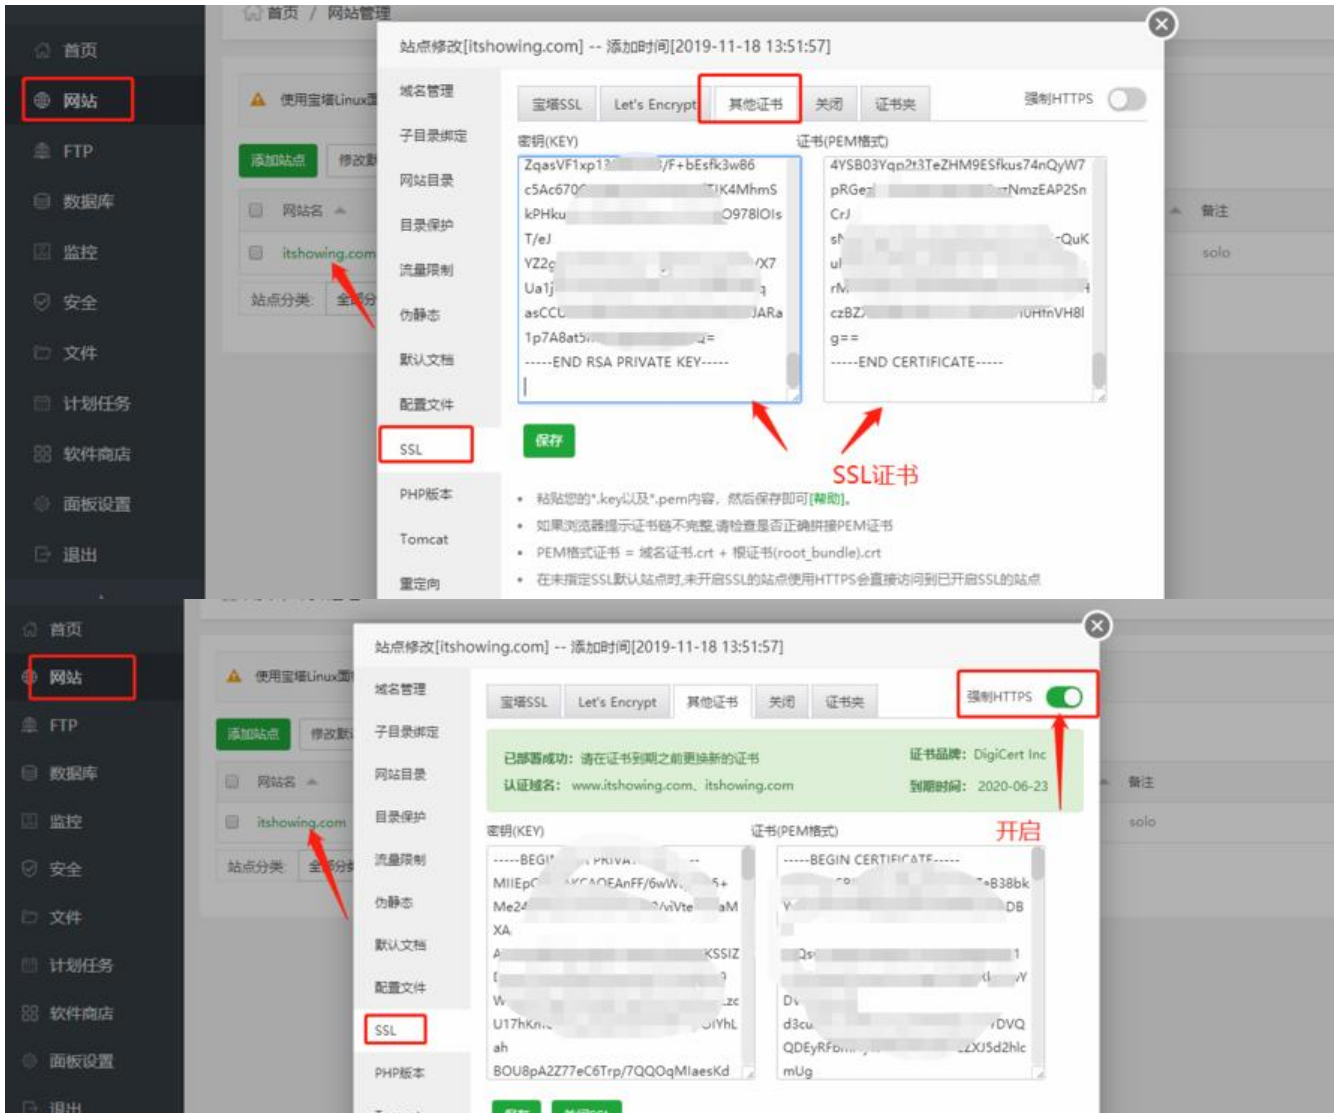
首页 / 网站管理

首页
网站
FTP
数据库
监控
安全
文件
计划任务
软件商店
面板设置
退出

使用宝塔Linux面
添加站点
修改默
网站名
itshowing.com
站点分类:
全部分
备注
solo

站点修改[itshowing.com] -- 添加时间[2019-11-18 13:51:57]

域名管理
子目录绑定
网站目录
目录保护
流量限制
伪静态
默认文档
配置文件
SSL
PHP版本
Tomcat
重定向

宝塔SSL | Let's Encrypt | 其他证书 | 关闭 | 证书夹
强制HTTPS

密钥(KEY)
ZqasVF1xp13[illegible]/F+bEsfk3w86
c5Ac670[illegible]K4MhmS
kPHku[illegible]O978IOIs
T/eJ
YZ2g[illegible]X7
Ua1j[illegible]q
asCCU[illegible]JARa
1p7A8at5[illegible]=
-----END RSA PRIVATE KEY-----

证书(PEM格式)
4YSB03Yqp2t3TeZHM9ESfkus74nQyW7
pRGe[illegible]NmzEAP2Sn
CrJ
sN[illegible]QuK
ul
rM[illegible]
czBZ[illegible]UHfnVH8I
g==
-----END CERTIFICATE-----

保存

SSL证书

• 粘贴您的*.key以及*.pem内容，然后保存即可[帮助]。
• 如果浏览器提示证书链不完整,请检查是否正确拼接PEM证书
• PEM格式证书 = 域名证书.crt + 根证书(root_bundle).crt
• 在未指定SSL默认站点时,未开启SSL的站点使用HTTPS会直接访问到已开启SSL的站点

首页
网站
FTP
数据库
监控
安全
文件
计划任务
软件商店
面板设置
退出

使用宝塔Linux面
添加站点
修改默
网站名
itshowing.com
站点分类:
全部分
备注
solo

站点修改[itshowing.com] -- 添加时间[2019-11-18 13:51:57]

域名管理
子目录绑定
网站目录
目录保护
流量限制
伪静态
默认文档
配置文件
SSL
PHP版本

宝塔SSL | Let's Encrypt | 其他证书 | 关闭 | 证书夹
强制HTTPS

已部署成功: 请在证书到期之前更换新的证书
证书品牌: DigiCert Inc
认证域名: www.itshowing.com、itshowing.com
到期时间: 2020-06-23

开启

密钥(KEY)
-----BEGI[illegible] PRIVA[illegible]
MIIEpC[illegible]KCAQEAnFF/6wW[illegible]5+
Me24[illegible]/viVte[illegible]aM
XA
A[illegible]KSSIZ
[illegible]
W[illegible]zc
U17hKn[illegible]YhL
ah
BOU8pA2Z77eC6Trp/7QQOqMIaesKd

证书(PEM格式)
-----BEGIN CERTIFICATE-----
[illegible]B38bk
Y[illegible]DB
Qs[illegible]1
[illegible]
Dv
d3cu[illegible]DVQ
QDEyRFb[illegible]ZXJ5d2hlc
mUg

保存 关闭SSL